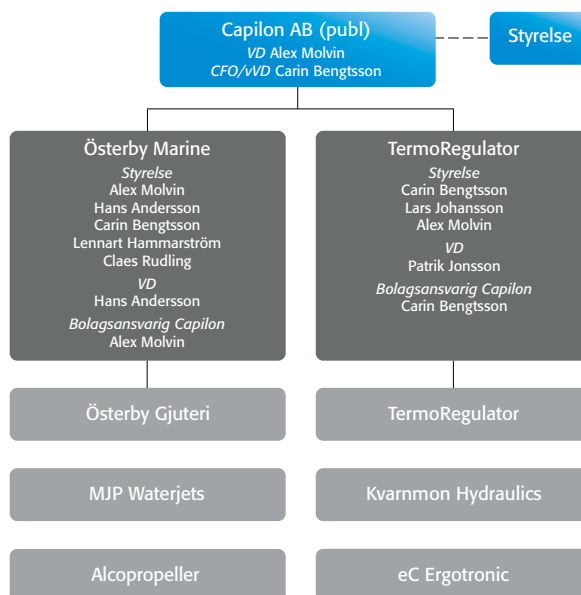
Capilon AB (publ)
VD Alex Molvin
CFO/vVD Carin Bengtsson

Styrelse

Österby Marine
Styrelse
Alex Molvin
Hans Andersson
Carin Bengtsson
Lennart Hammarström
Claes Rudling
VD
Hans Andersson
Bolagsansvarig Capilon
Alex Molvin

TermoRegulator
Styrelse
Carin Bengtsson
Lars Johansson
Alex Molvin
VD
Patrik Jonsson
Bolagsansvarig Capilon
Carin Bengtsson

Österby Gjuteri

MJP Waterjets

Alcopropeller

TermoRegulator

Kvarnmon Hydraulics

eC Ergotronic